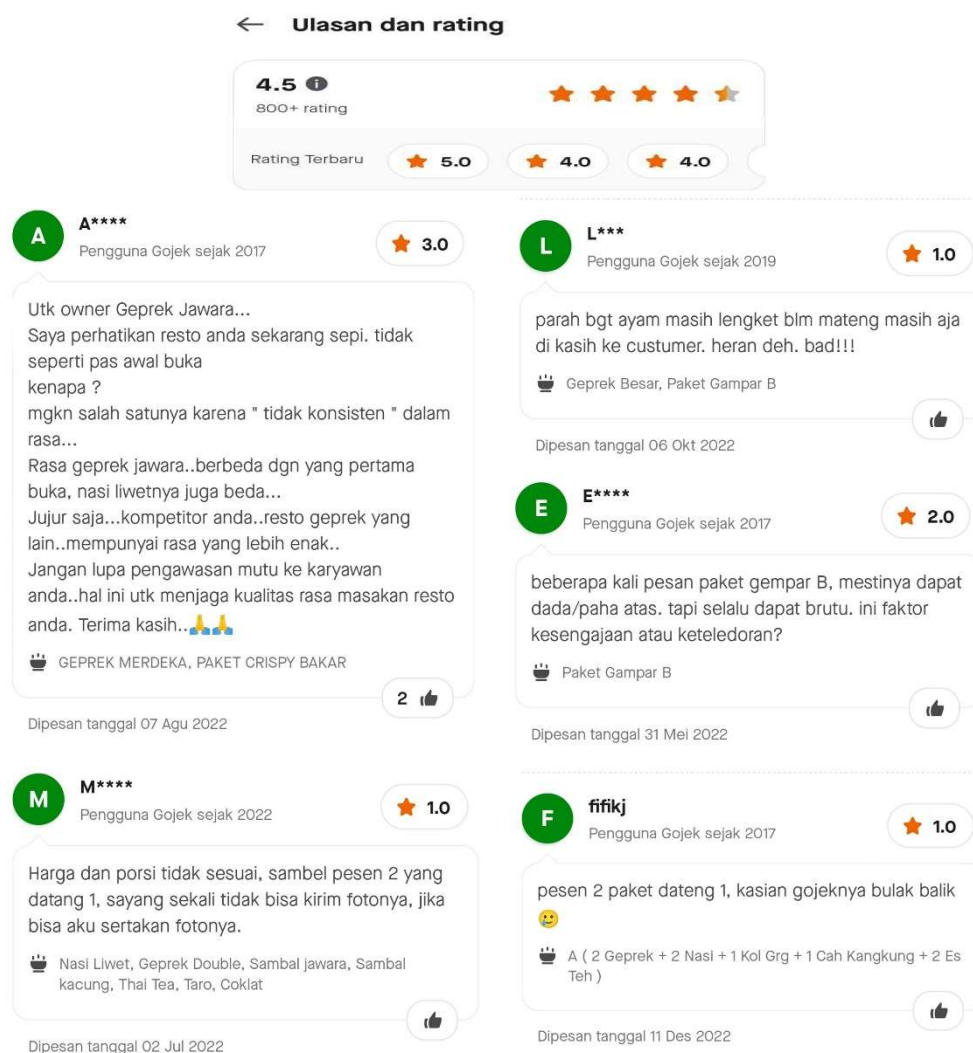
← Ulasan dan rating

4.5
800+ rating

Rating Terbaru 5.0 4.0 4.0

A
A****
Pengguna Gojek sejak 2017
3.0

Utk owner Geprek Jawara...
Saya perhatikan resto anda sekarang sepi. tidak seperti pas awal buka
kenapa ?
mgkn salah satunya karena " tidak konsisten " dalam rasa...
Rasa geprek jawara..berbeda dgn yang pertama buka, nasi liwetnya juga beda...
Jujur saja...kompetitor anda..resto geprek yang lain..mempunyai rasa yang lebih enak..
Jangan lupa pengawasan mutu ke karyawan anda..hal ini utk menjaga kualitas rasa masakan resto anda. Terima kasih..🙏🙏

GEPREK MERDEKA, PAKET CRISPY BAKAR
2

Dipesan tanggal 07 Agu 2022

M
M****
Pengguna Gojek sejak 2022
1.0

Harga dan porsi tidak sesuai, sambel pesen 2 yang datang 1, sayang sekali tidak bisa kirim fotonya, jika bisa aku sertakan fotonya.

Nasi Liwet, Geprek Double, Sambal jawara, Sambal kacung, Thai Tea, Taro, Coklat

Dipesan tanggal 02 Jul 2022

L
L***
Pengguna Gojek sejak 2019
1.0

parah bgt ayam masih lengket blm mateng masih aja di kasih ke custumer. heran deh. bad!!!

Geprek Besar, Paket Gampar B

Dipesan tanggal 06 Okt 2022

E
E****
Pengguna Gojek sejak 2017
2.0

beberapa kali pesan paket gempar B, mestinya dapat dada/paha atas. tapi selalu dapat brutu. ini faktor kesengajaan atau keteledoran?

Paket Gampar B

Dipesan tanggal 31 Mei 2022

F
fifikj
Pengguna Gojek sejak 2017
1.0

pesen 2 paket dateng 1, kasian gojeknya bulak balik 🙁

A ( 2 Geprek + 2 Nasi + 1 Kol Grg + 1 Cah Kangkung + 2 Es Teh )

Dipesan tanggal 11 Des 2022